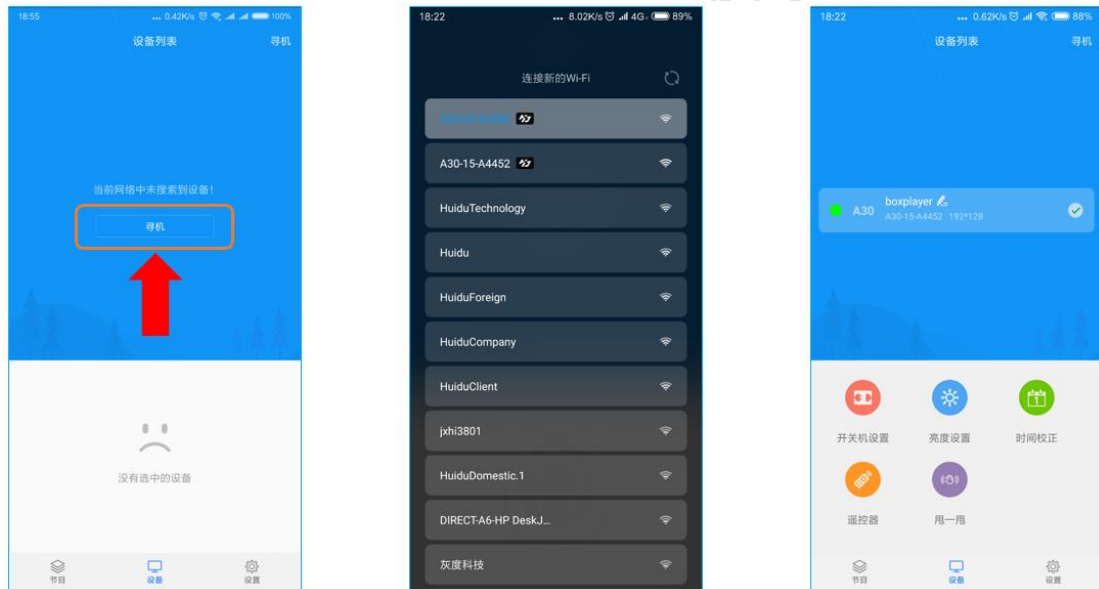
18:55 ... 0.42K/s 100%

设备列表 寻机

当前网络中未搜索到设备！

寻机

没有选中的设备

节目 设备 设置

18:22 ... 8.02K/s 4G 89%

连接新的Wi-Fi

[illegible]

A30-15-A4452

HuiduTechnology

Huidu

HuiduForeign

HuiduCompany

HuiduClient

jxhi3801

HuiduDomestic.1

DIRECT-A6-HP DeskJ...

灰度科技

18:22 ... 0.62K/s 88%

设备列表 寻机

A30 boxplayer
A30-15-A4452 192*128

开关机设置 亮度设置 时间校正

遥控器 甩一甩

节目 设备 设置